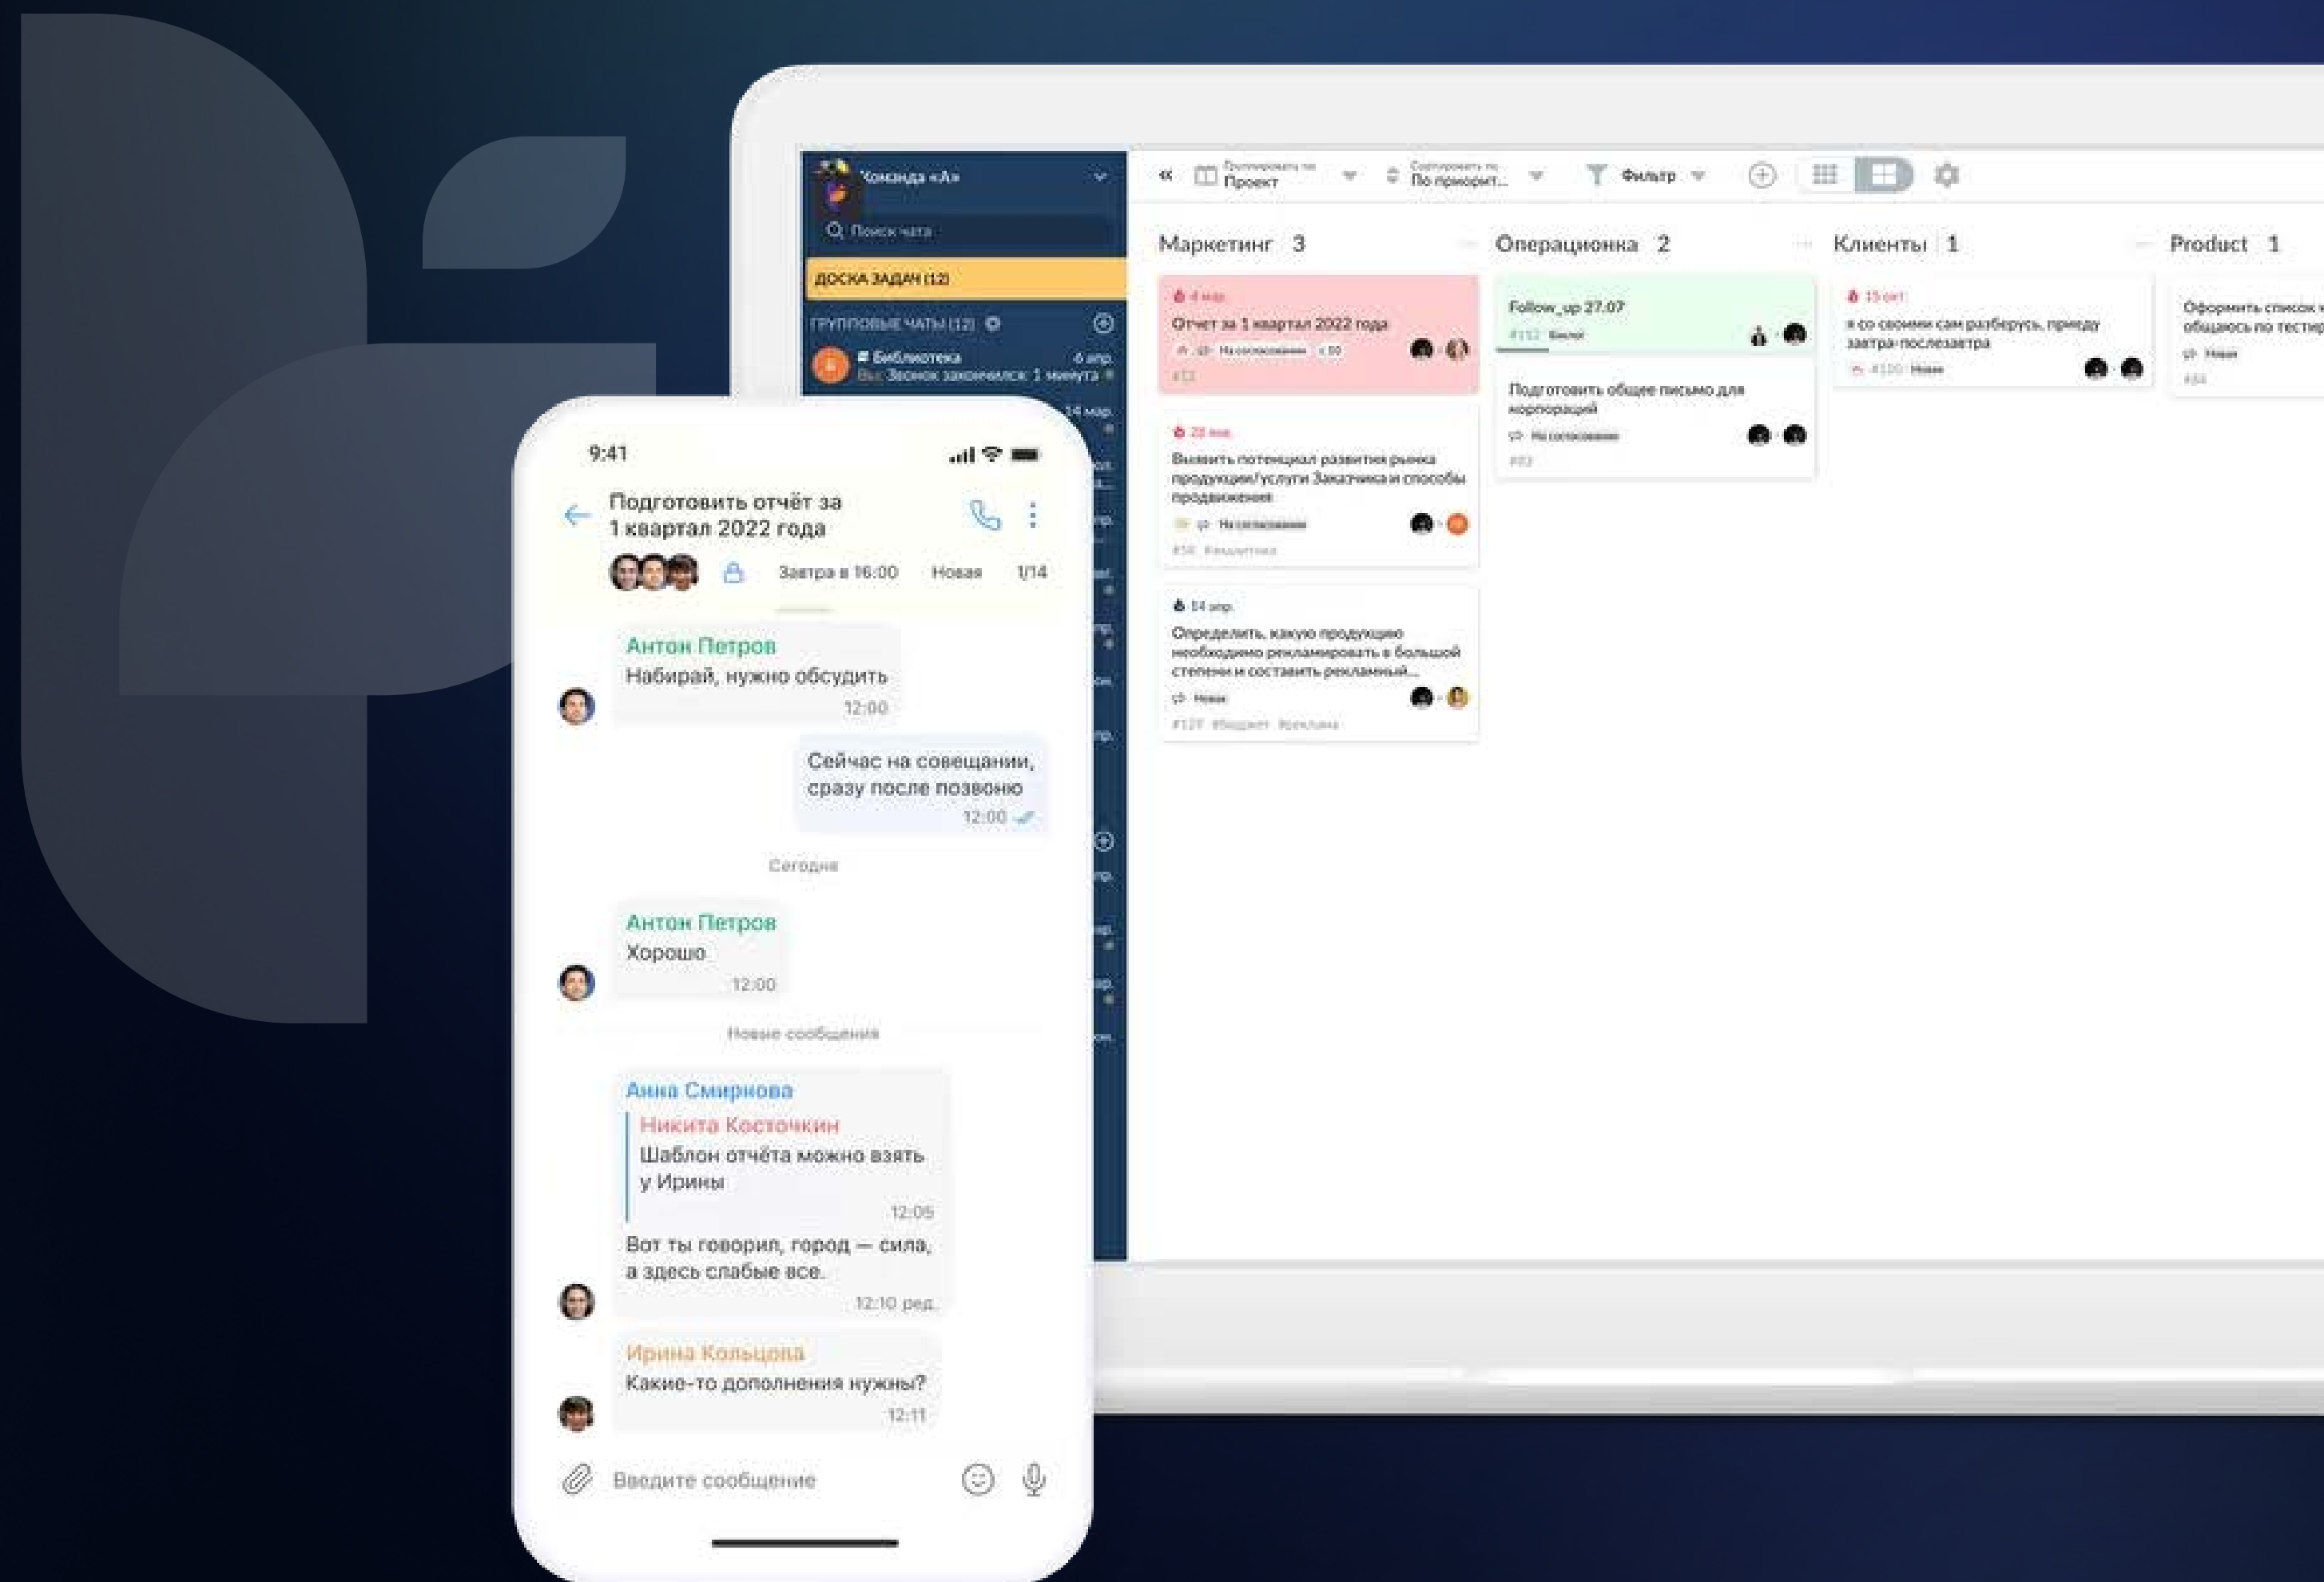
Команда «А»

Поиск чата

ДОСКА ЗАДАЧ (12)

ГРУППОВЫЕ ЧАТЫ (12)

Библиотека 6 апр.
Вы: Звонок закончился: 1 минута

Группировать по
Проект

Сортировать по
По приоритет...

Фильтр

Маркетинг 3

4 мар.
Отчет за 1 квартал 2022 года
На согласовании
#12

28 мая
Выявить потенциал развития рынка продукции/услуги Заказчика и способы продвижения
На согласовании
#58 #маркетинг

14 апр.
Определить, какую продукцию необходимо рекламировать в большей степени и составить рекламный...
Новая
#127 #бюджет #реклама

Операционка 2

Follow_up 27.07
#152 Белое

Подготовить общее письмо для корпораций
На согласовании
#83

Клиенты 1

15 окт.
я со своими сам разберусь, приеду завтра-послезавтра
#100 Новая

Product 1

Оформить список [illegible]
общаюсь по тести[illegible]
Новая
#84

9:41

Подготовить отчёт за 1 квартал 2022 года

Завтра в 16:00 Новая 1/14

Антон Петров
Набирай, нужно обсудить
12:00

Сейчас на совещании, сразу после позвоню
12:00

Сегодня

Антон Петров
Хорошо
12:00

Новые сообщения

Анна Смирнова
Никита Косточкин
Шаблон отчёта можно взять у Ирины
12:05
Вот ты говорил, город — сила, а здесь слабые все.
12:10 ред.

Ирина Кольцова
Какие-то дополнения нужны?
12:11

Введите сообщение